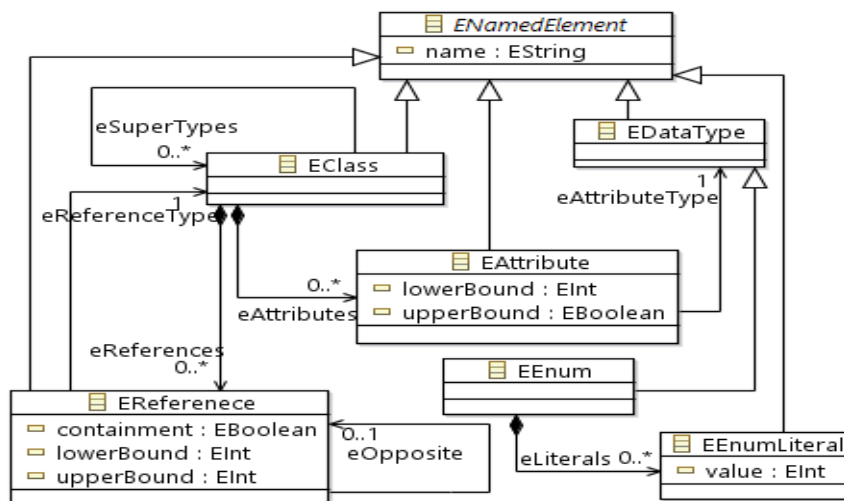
ENamedElement
name : EString

eSuperTypes
0..*
EClass

EDataType

1
eReferenceType

1
eAttributeType

EAttribute
0..*
lowerBound : EInt
eAttributes
upperBound : EBoolean

eReferences
0..*

EEnum

EReferenece
containment : EBoolean
0..1
lowerBound : EInt
eOpposite
upperBound : EInt

EEnumLiteral
eLiterals 0..*
value : EInt